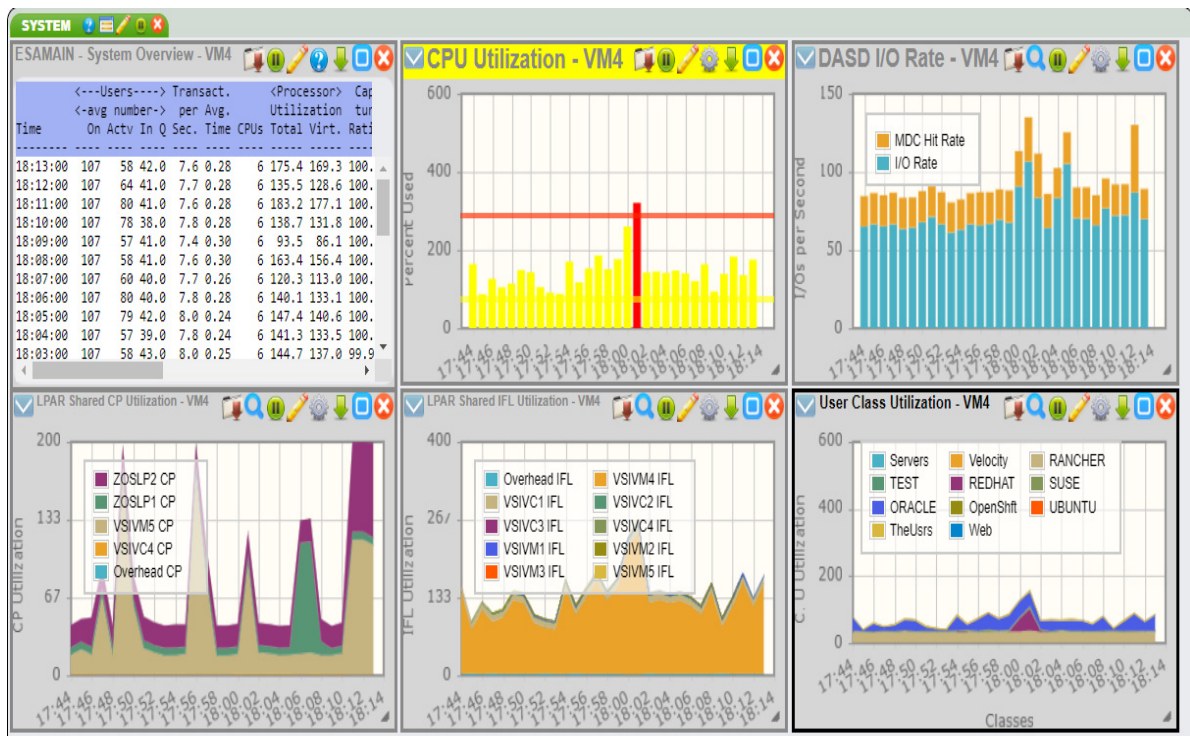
SYSTEM

ESAMAIN - System Overview - VM4

| Time | <---Users----> <-avg number-> On | Actv | In Q | Transact. per Sec. | Avg. Time | CPUs | <Processor> Utilization Total | Virt. | Cap tur Rati |
|---|---|---|---|---|---|---|---|---|---|
| -------- | ---- | ---- | ---- | ---- | ---- | ---- | ----- | ----- | ---- |
| 18:13:00 | 107 | 58 | 42.0 | 7.6 | 0.28 | 6 | 175.4 | 169.3 | 100. |
| 18:12:00 | 107 | 64 | 41.0 | 7.7 | 0.27 | 6 | 135.5 | 128.6 | 100. |
| 18:11:00 | 107 | 80 | 41.0 | 7.6 | 0.28 | 6 | 183.2 | 177.1 | 100. |
| 18:10:00 | 107 | 78 | 38.0 | 7.8 | 0.28 | 6 | 138.7 | 131.8 | 100. |
| 18:09:00 | 107 | 57 | 41.0 | 7.4 | 0.30 | 6 | 93.5 | 86.1 | 100. |
| 18:08:00 | 107 | 58 | 41.0 | 7.6 | 0.30 | 6 | 163.4 | 156.4 | 100. |
| 18:07:00 | 107 | 60 | 40.0 | 7.7 | 0.26 | 6 | 120.3 | 113.0 | 100. |
| 18:06:00 | 107 | 80 | 40.0 | 7.8 | 0.28 | 6 | 140.1 | 133.1 | 100. |
| 18:05:00 | 107 | 79 | 42.0 | 8.0 | 0.24 | 6 | 147.4 | 140.6 | 100. |
| 18:04:00 | 107 | 57 | 39.0 | 7.8 | 0.24 | 6 | 141.3 | 133.5 | 100. |
| 18:03:00 | 107 | 58 | 43.0 | 8.0 | 0.25 | 6 | 144.7 | 137.0 | 99.9 |

CPU Utilization - VM4
600 400 200 0
Percent Used
17:44 17:46 17:48 17:50 17:52 17:54 17:56 17:58 18:00 18:02 18:04 18:06 18:08 18:10 18:12 18:14

DASD I/O Rate - VM4
150 100 50 0
I/Os per Second
MDC Hit Rate
I/O Rate
17:44 17:46 17:48 17:50 17:52 17:54 17:56 17:58 18:00 18:02 18:04 18:06 18:08 18:10 18:12 18:14

LPAR Shared CP Utilization - VM4
200 133 67 0
CP Utilization
ZOSLP2 CP
ZOSLP1 CP
VSIVM5 CP
VSIVC4 CP
Overhead CP
17:44 17:46 17:50 17:52 17:54 17:56 17:58 18:00 18:02 18:04 18:06 18:08 18:10 18:12 18:14

LPAR Shared IFL Utilization - VM4
400 267 133 0
IFL Utilization
Overhead IFL
VSIVM4 IFL
VSIVC1 IFL
VSIVC2 IFL
VSIVC3 IFL
VSIVC4 IFL
VSIVM1 IFL
VSIVM2 IFL
VSIVM3 IFL
VSIVM5 IFL
17:44 17:46 17:48 17:50 17:52 17:54 17:56 17:58 18:00 18:02 18:04 18:06 18:08 18:10 18:12 18:14

User Class Utilization - VM4
600 400 200 0
C. U Utilization
Servers
Velocity
RANCHER
TEST
REDHAT
SUSE
ORACLE
OpenShft
UBUNTU
TheUsrs
Web
17:44 17:46 17:48 17:50 17:52 17:54 17:56 17:58 18:00 18:02 18:04 18:06 18:08 18:10 18:12 18:14
Classes